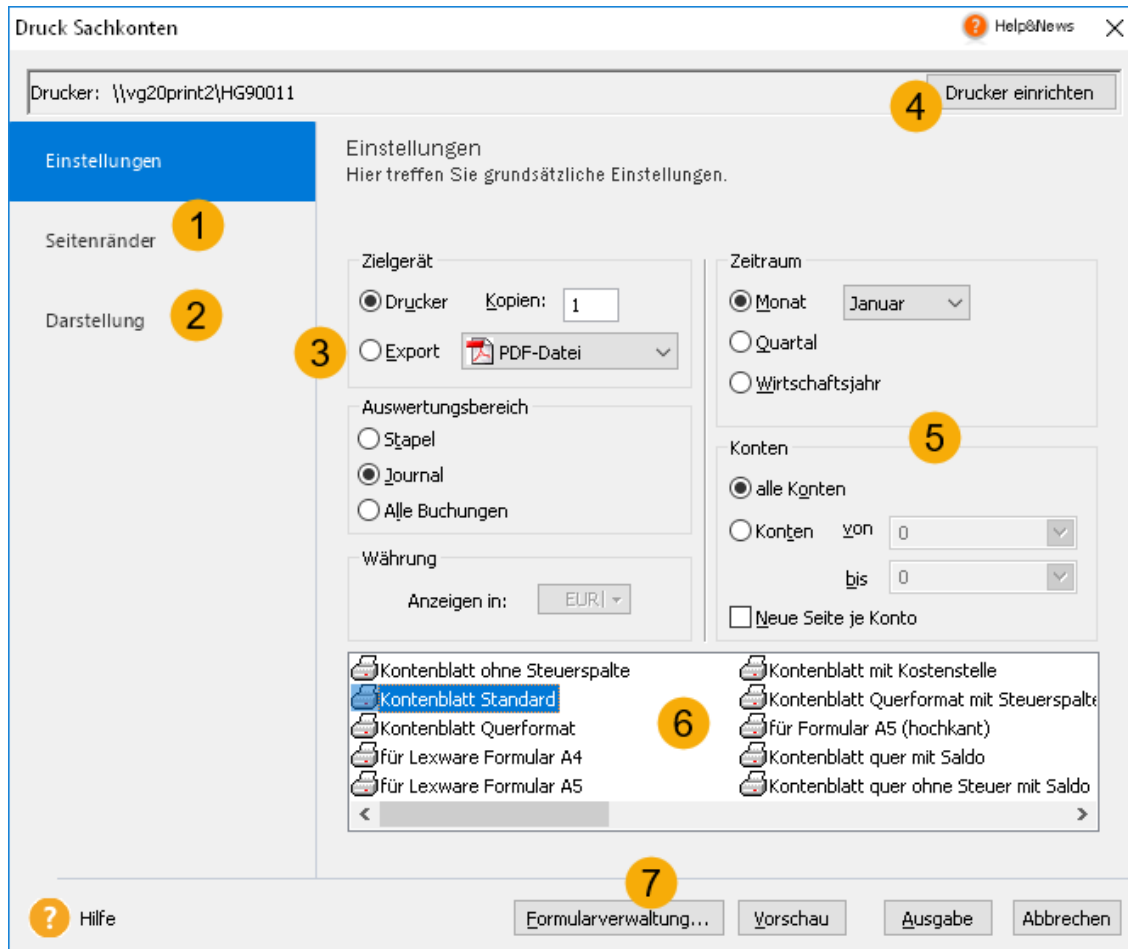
Druck Sachkonten

Help&News

Drucker: \\vg20print2\HG90011

Drucker einrichten

4

Einstellungen

Seitenränder

1

Darstellung

2

Einstellungen
Hier treffen Sie grundsätzliche Einstellungen.

Zielgerät

Drucker Kopien: 1

3

Export PDF-Datei

Auswertungsbereich

Stapel

Journal

Alle Buchungen

Währung

Anzeigen in: EUR

Zeitraum

Monat Januar

Quartal

Wirtschaftsjahr

5

Konten

alle Konten

Konten von 0

bis 0

Neue Seite je Konto

Kontenblatt ohne Steuerspalte

Kontenblatt Standard

Kontenblatt Querformat

für Lexware Formular A4

für Lexware Formular A5

Kontenblatt mit Kostenstelle

Kontenblatt Querformat mit Steuerspalte

für Formular A5 (hochkant)

Kontenblatt quer mit Saldo

Kontenblatt quer ohne Steuer mit Saldo

6

7

Hilfe

Formularverwaltung...

Vorschau

Ausgabe

Abbrechen